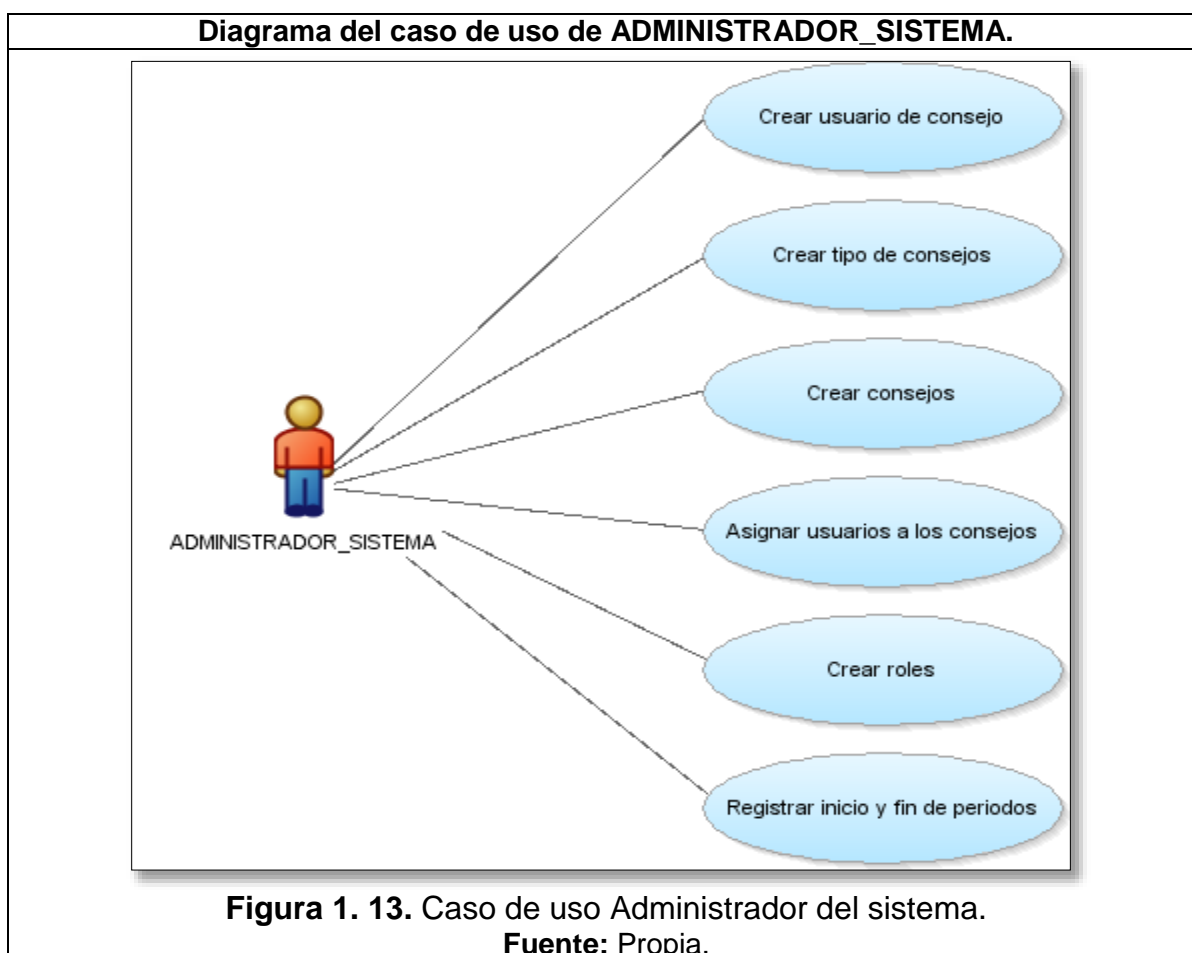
**Diagrama del caso de uso de ADMINISTRADOR_SISTEMA.**

Crear usuario de consejo

Crear tipo de consejos

Crear consejos

Asignar usuarios a los consejos

Crear roles

Registrar inicio y fin de periodos

ADMINISTRADOR_SISTEMA

**Figura 1. 13.** Caso de uso Administrador del sistema.
**Fuente:** Propia.